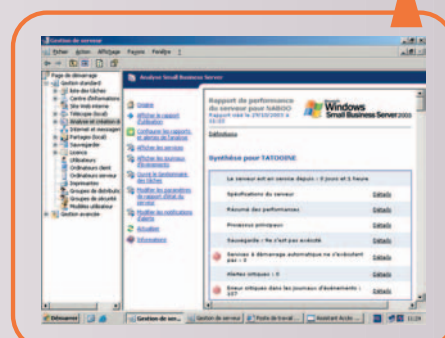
Gestion du serveur
Fichier Action Affichage Favoris Fenêtre ?
Page de démarrage
Gestion standard
Liste des tâches
Centre d'informations
Site Web interne
Télécopie (local)
Analyse et création de
Internet et messagerie
Partages (local)
Sauvegarde
Licence
Utilisateurs
Ordinateurs client
Ordinateurs serveur
Imprimantes
Groupes de distribution
Groupes de sécurité
Modèles utilisateur
Gestion avancée
Analyse Small Business Server
Origine
Afficher le rapport d'utilisation
Configurer les rapports et alertes de l'analyse
Afficher les services
Afficher les journaux d'événements
Ouvrir le Gestionnaire des tâches
Modifier les paramètres de rapport d'état du serveur
Modifier les notifications d'alerte
Actualiser
Informations
Rapport de performance du serveur pour SABOO
Rapport créé le 29/10/2003 à 03:00
Windows Small Business Server 2003
Définitions
Synthèse pour TATOOINE
Le serveur est en service depuis : 0 jours et 1 heure
Spécifications du serveur Détails
Résumé des performances Détails
Processus principaux Détails
Sauvegarde : Ne s'est pas exécuté Détails
Services à démarrage automatique ne s'exécutant pas : 0 Détails
Alertes critiques : 0 Détails
Erreurs critiques dans les journaux d'événements : 137 Détails
Démarrer
Gestion de ser...
Gestion de serveur
Poste de travail
Assistant Accès
11:29